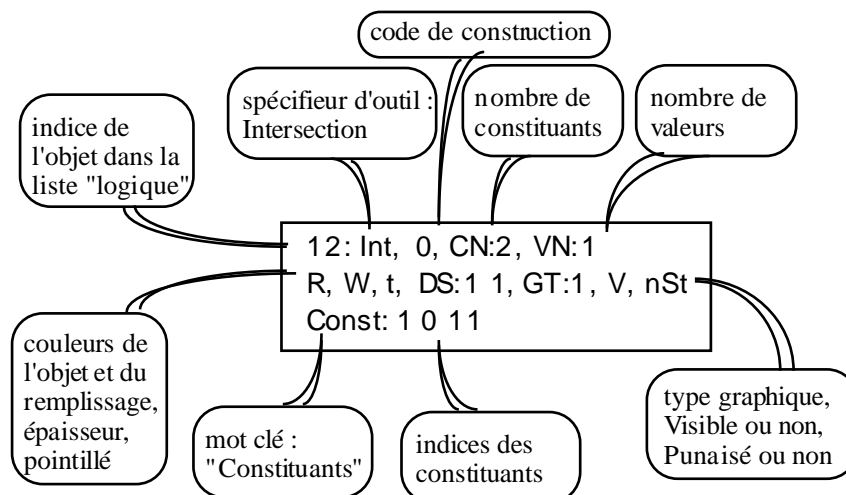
code de construction

spécifieur d'outil : Intersection

nombre de constituants

nombre de valeurs

indice de l'objet dans la liste "logique"

12: Int, 0, CN:2, VN:1
R, W, t, DS:1 1, GT:1, V, nSt
Const: 1 0 11

couleurs de l'objet et du remplissage, épaisseur, pointillé

mot clé : "Constituants"

indices des constituants

type graphique, Visible ou non, Punaisé ou non